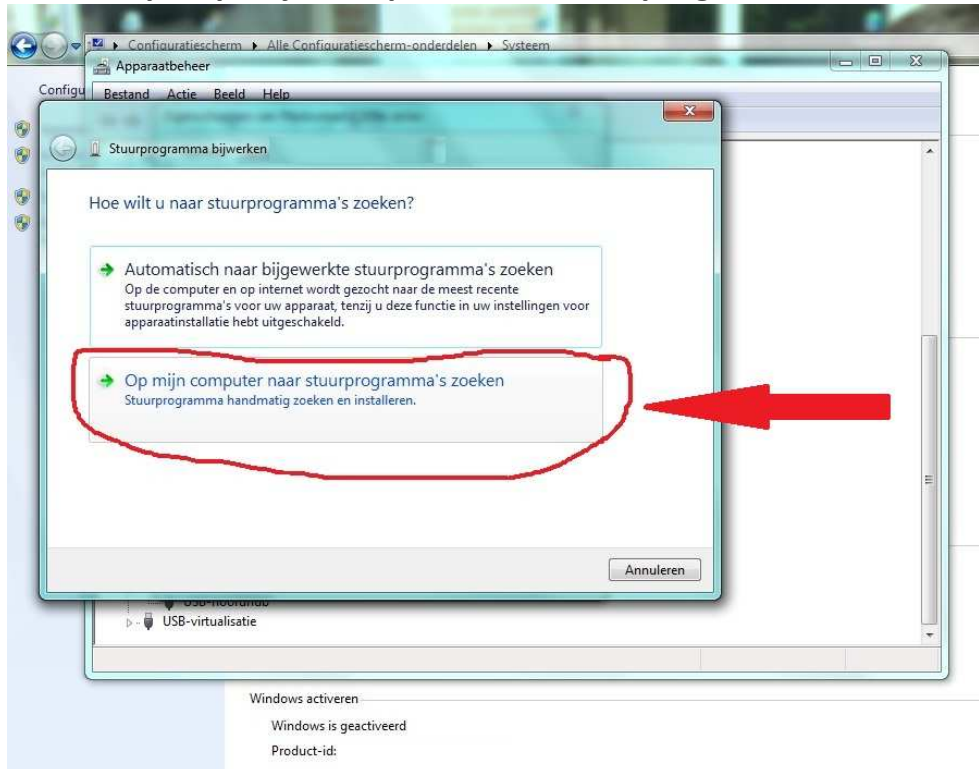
Configuratiescherm ▸ Alle Configuratiescherm-onderdelen ▸ Systeem

Apparaatbeheer

Configu

Bestand Actie Beeld Help

Stuurprogramma bijwerken

Hoe wilt u naar stuurprogramma's zoeken?

Automatisch naar bijgewerkte stuurprogramma's zoeken
Op de computer en op internet wordt gezocht naar de meest recente stuurprogramma's voor uw apparaat, tenzij u deze functie in uw instellingen voor apparaatinstallatie hebt uitgeschakeld.

Op mijn computer naar stuurprogramma's zoeken
Stuurprogramma handmatig zoeken en installeren.

Annuleren

USB-hoofdhub

USB-virtualisatie

Windows activeren

Windows is geactiveerd

Product-id: